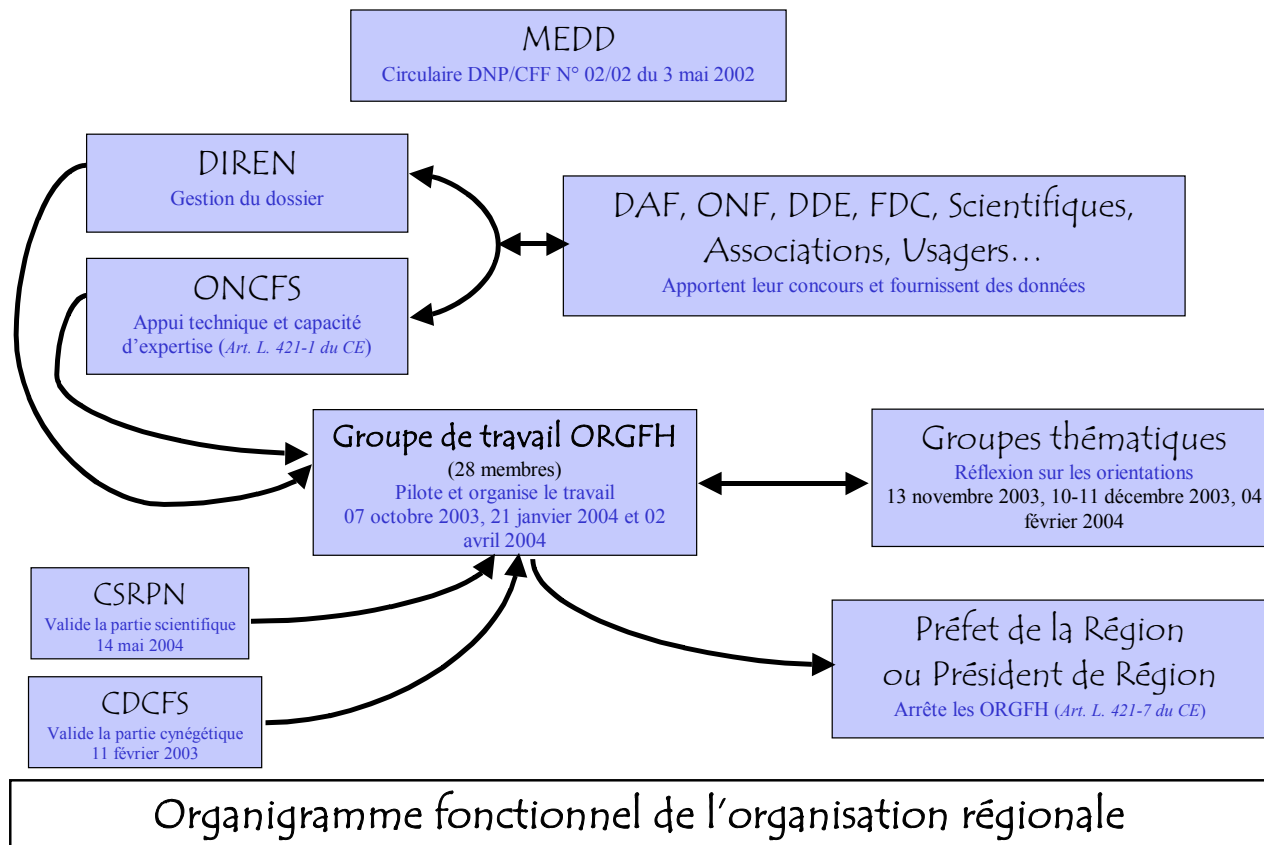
MEDD
Circulaire DNP/CFF N° 02/02 du 3 mai 2002

DIREN
Gestion du dossier

ONCFS
Appui technique et capacité d'expertise (*Art. L. 421-1 du CE*)

DAF, ONF, DDE, FDC, Scientifiques, Associations, Usagers…
Apportent leur concours et fournissent des données

Groupe de travail ORGFH
(28 membres)
Pilote et organise le travail
07 octobre 2003, 21 janvier 2004 et 02 avril 2004

Groupes thématiques
Réflexion sur les orientations
13 novembre 2003, 10-11 décembre 2003, 04 février 2004

CSRPN
Valide la partie scientifique
14 mai 2004

CDCFS
Valide la partie cynégétique
11 février 2003

Préfet de la Région ou Président de Région
Arrête les ORGFH (*Art. L. 421-7 du CE*)

Organigramme fonctionnel de l'organisation régionale